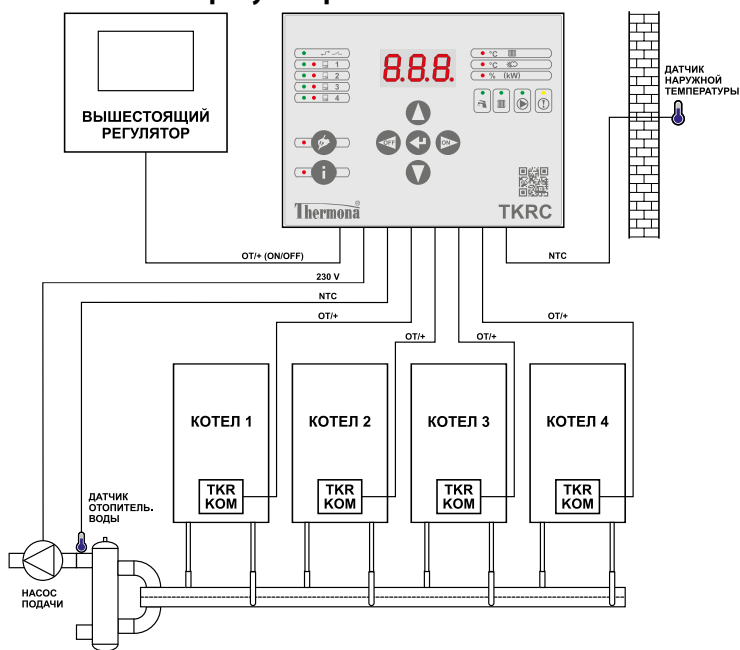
ВЫШЕСТОЯЩИЙ РЕГУЛЯТОР

8.8.8.

1
2
3
4

°C
°C
% (kW)

OFF
ON

Thermona

TKRC

ДАТЧИК НАРУЖНОЙ ТЕМПЕРАТУРЫ

OT/+ (ON/OFF)

230 V

NTC

NTC

OT/+

OT/+

OT/+

OT/+

КОТЕЛ 1

КОТЕЛ 2

КОТЕЛ 3

КОТЕЛ 4

TKR KOM

TKR KOM

TKR KOM

TKR KOM

ДАТЧИК ОТОПИТЕЛЬ. ВОДЫ

НАСОС ПОДАЧИ